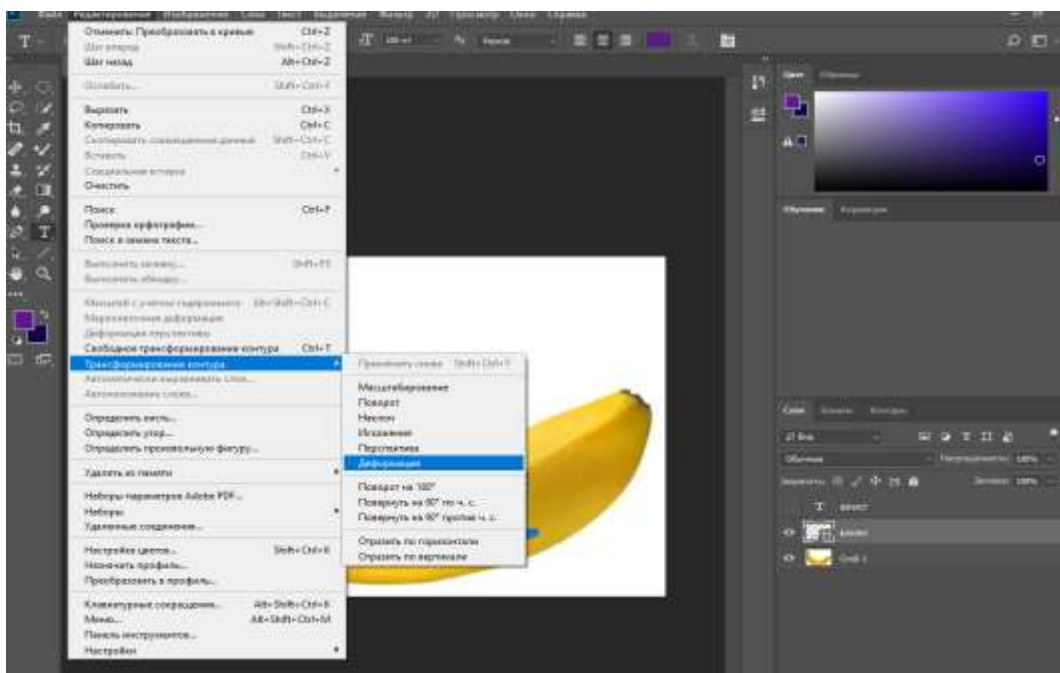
Файл Редактирование Изображение Слои Текст Выделение Фильтр 3D Просмотр Окно Справка

Отменить: Преобразовать в кривые Ctrl+Z
Шаг вперед Shift+Ctrl+Z
Шаг назад Alt+Ctrl+Z

Ослабить... Shift+Ctrl+F

Вырезать Ctrl+X
Копировать Ctrl+C
Скопировать совмещенные данные Shift+Ctrl+C
Вставить Ctrl+V
Специальная вставка
Очистить

Поиск Ctrl+F
Проверка орфографии...
Поиск и замена текста...

Выполнить заливку... Shift+F5
Выполнить обводку...

Масштаб с учетом содержимого Alt+Shift+Ctrl+C
Марионеточная деформация
Деформация перспективы
Свободное трансформирование контура Ctrl+T
Трансформирование контура
Автоматически выравнивать слои...
Автоналожение слоев...

Определить кисть...
Определить узор...
Определить произвольную фигуру...

Удалить из памяти

Наборы параметров Adobe PDF...
Наборы
Удаленные соединения...

Настройка цветов... Shift+Ctrl+K
Назначить профиль...
Преобразовать в профиль...

Клавиатурные сокращения... Alt+Shift+Ctrl+K
Меню... Alt+Shift+Ctrl+M
Панель инструментов...
Настройки

Применить снова Shift+Ctrl+T
Масштабирование
Поворот
Наклон
Искажение
Перспектива
Деформация
Поворот на 180°
Повернуть на 90° по ч. с.
Повернуть на 90° против ч. с.
Отразить по горизонтали
Отразить по вертикали

Цвет Образцы
Обучение Коррекция
Слои Каналы Контуры
Обычные Непрозрачность: 100%
Закрепить: Заливка: 100%
T текст
Банан
Слой 1